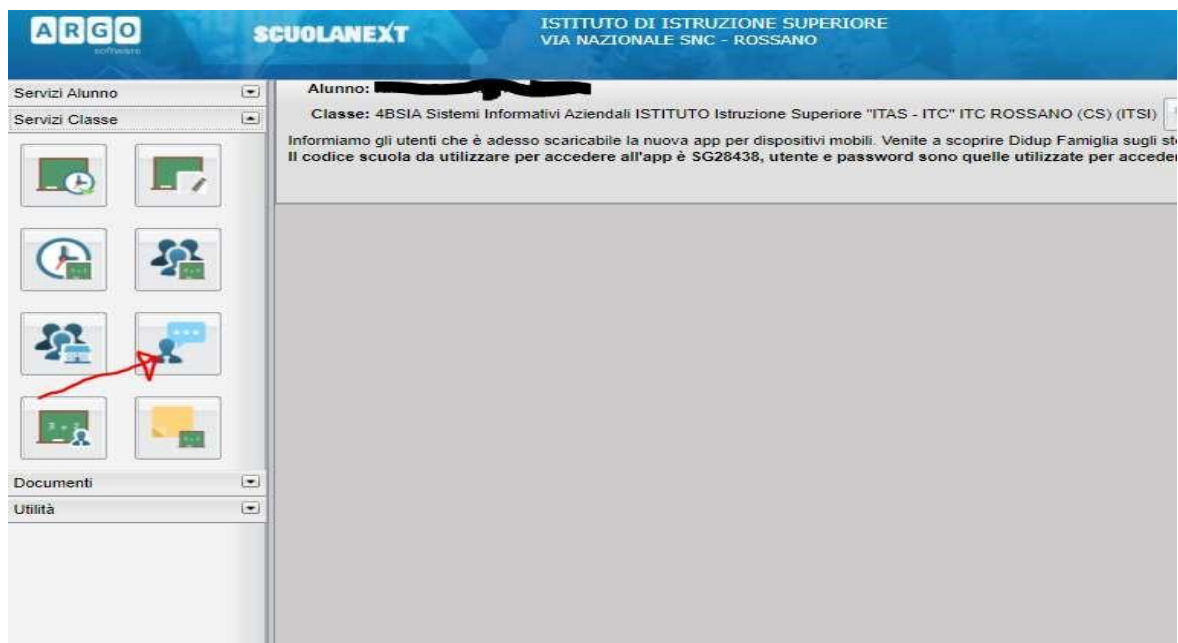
ARGO
software

SCUOLANEXT

ISTITUTO DI ISTRUZIONE SUPERIORE
VIA NAZIONALE SNC - ROSSANO

Servizi Alunno

Servizi Classe

Documenti

Utilità

Alunno: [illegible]

Classe: 4BSIA Sistemi Informativi Aziendali ISTITUTO Istruzione Superiore "ITAS - ITC" ITC ROSSANO (CS) (ITSI)

Informiamo gli utenti che è adesso scaricabile la nuova app per dispositivi mobili. Venite a scoprire Didup Famiglia sugli st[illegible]
Il codice scuola da utilizzare per accedere all'app è SG28438, utente e password sono quelle utilizzate per acceder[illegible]